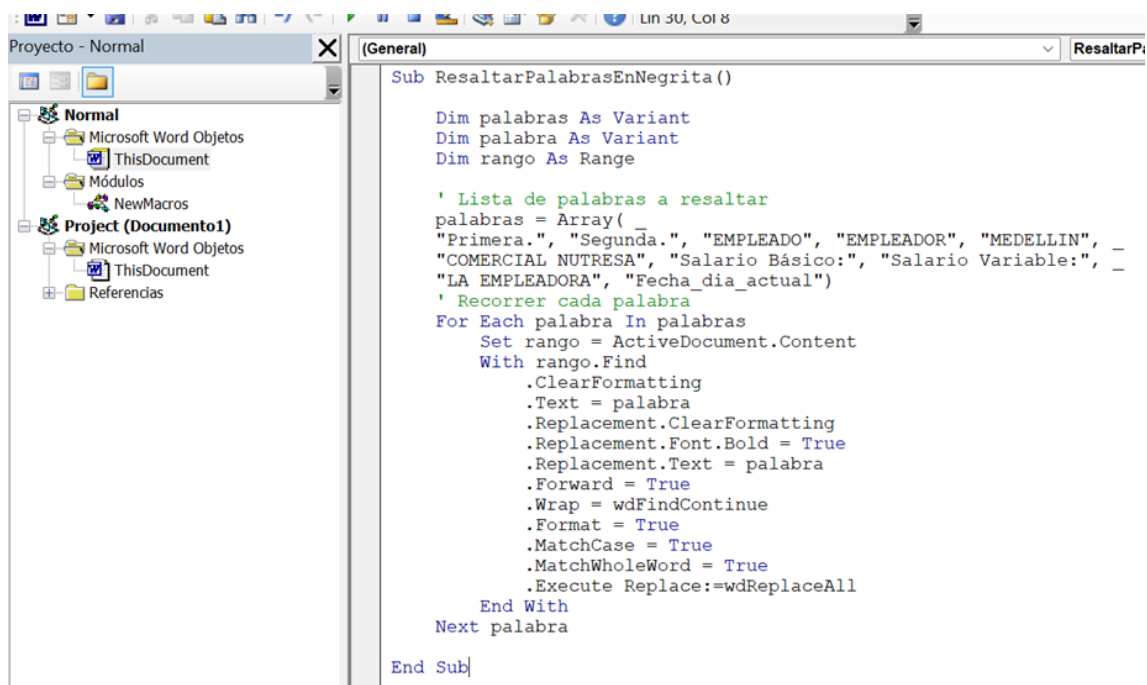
Lín 30, Col 8

Proyecto - Normal

Normal
Microsoft Word Objetos
ThisDocument
Módulos
NewMacros
Project (Documento1)
Microsoft Word Objetos
ThisDocument
Referencias

(General)

ResaltarPa

Sub ResaltarPalabrasEnNegrita()

    Dim palabras As Variant
    Dim palabra As Variant
    Dim rango As Range

    ' Lista de palabras a resaltar
    palabras = Array( _
    "Primera.", "Segunda.", "EMPLEADO", "EMPLEADOR", "MEDELLIN", _
    "COMERCIAL NUTRESA", "Salario Básico:", "Salario Variable:", _
    "LA EMPLEADORA", "Fecha_dia_actual")
    ' Recorrer cada palabra
    For Each palabra In palabras
        Set rango = ActiveDocument.Content
        With rango.Find
            .ClearFormatting
            .Text = palabra
            .Replacement.ClearFormatting
            .Replacement.Font.Bold = True
            .Replacement.Text = palabra
            .Forward = True
            .Wrap = wdFindContinue
            .Format = True
            .MatchCase = True
            .MatchWholeWord = True
            .Execute Replace:=wdReplaceAll
        End With
    Next palabra

End Sub